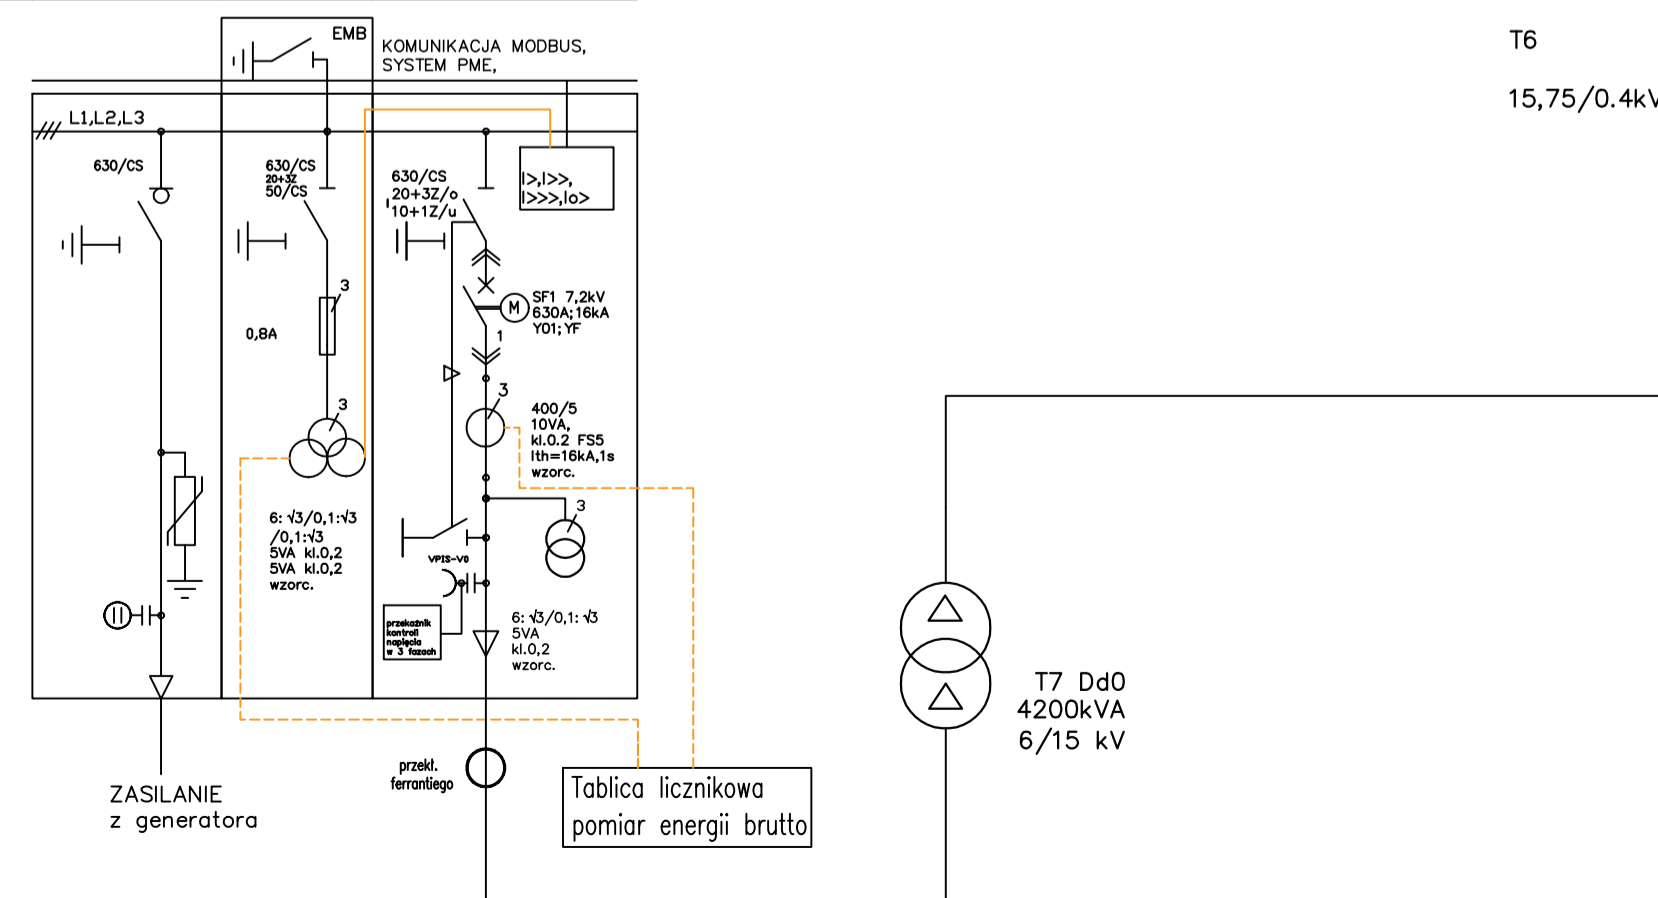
EMB

KOMUNIKACJA MODBUS, SYSTEM PME,

T6

15,75/0.4kV

L1,L2,L3

630/CS

630/CS
20+3Z
50/CS

630/CS
20+3Z/o
10+1Z/u

I>,I>>,
I>>>,Io>

3

0,8A

SF1 7,2kV
630A;16kA
Y01;YF

M

1

3

3

400/5
10VA,
kl.0.2 FS5
Ith=16kA,1s
wzorc.

6: √3/0,1:√3
/0,1:√3
5VA kl.0,2
5VA kl.0,2
wzorc.

3

VPIS-V0

przekaźnik kontroli napięcia w 3 fazach

6: √3/0,1: √3
5VA
kl.0,2
wzorc.

T7 Dd0
4200kVA
6/15 kV

ZASILANIE
z generatora

przekł. ferrantiego

Tablica licznikowa
pomiar energii brutto